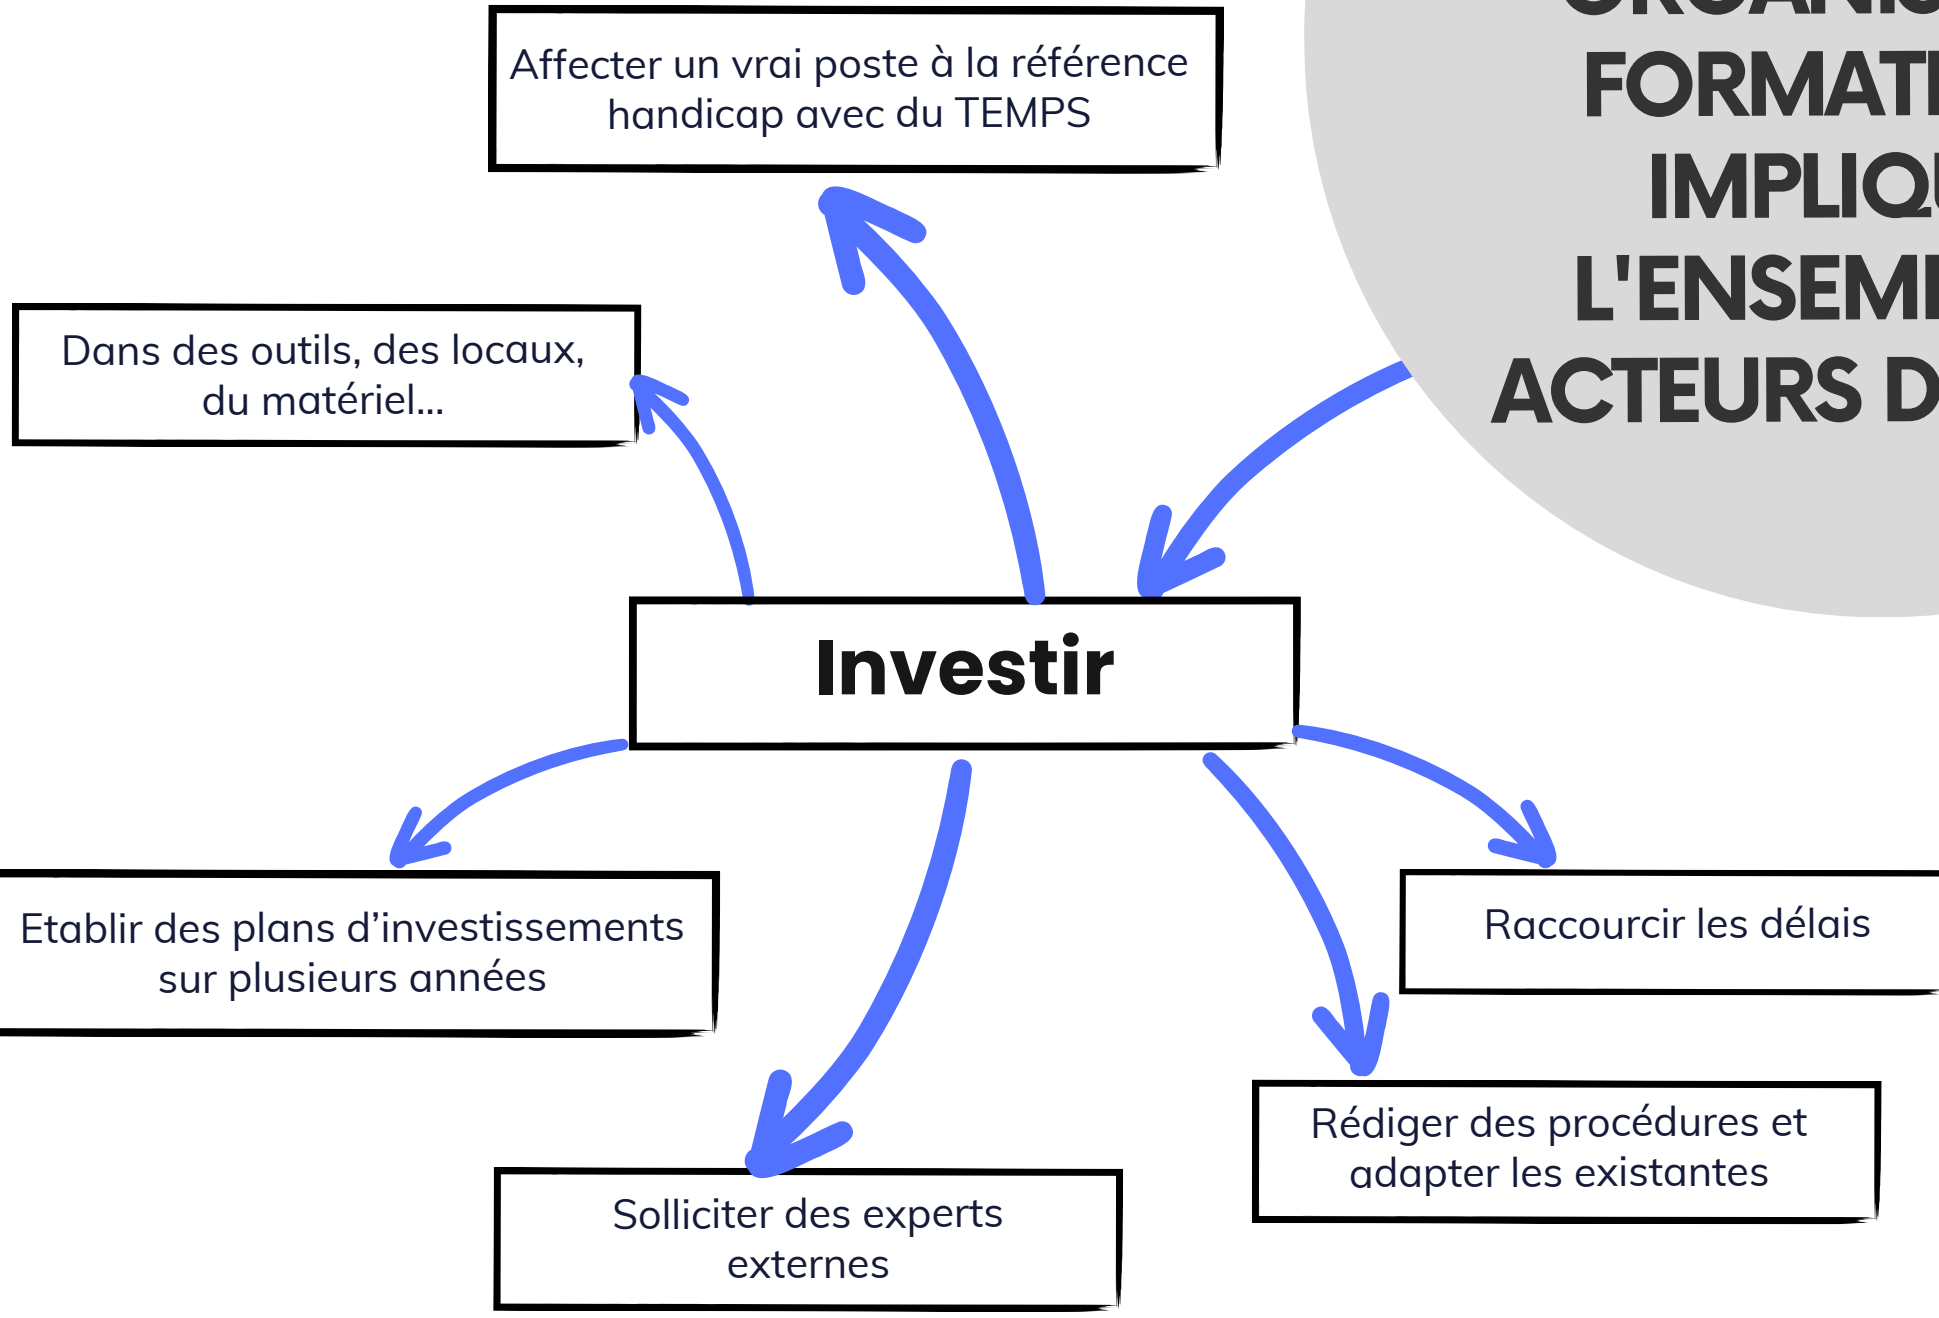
ORGANIS
FORMATI
IMPLIQU
L'ENSEMI
ACTEURS D

Affecter un vrai poste à la référence handicap avec du TEMPS

Dans des outils, des locaux, du matériel...

Investir

Etablir des plans d'investissements sur plusieurs années

Raccourcir les délais

Rédiger des procédures et adapter les existantes

Solliciter des experts externes